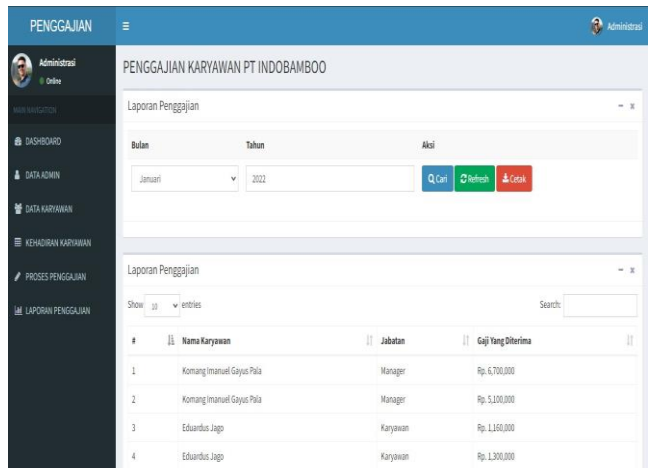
PENGGAJIAN

≡

Administrasi

Administrasi
Online

MAIN NAVIGATION

DASHBOARD

DATA ADMIN

DATA KARYAWAN

KEHADIRAN KARYAWAN

PROSES PENGGAJIAN

LAPORAN PENGGAJIAN

PENGGAJIAN KARYAWAN PT INDOBAMBOO

Laporan Penggajian

Bulan

Tahun

Aksi

Januari

2022

Cari

Refresh

Cetak

Laporan Penggajian

Show 10 entries

Search:

| # | Nama Karyawan | Jabatan | Gaji Yang Diterima |
|---|---|---|---|
| 1 | Komang Imanuel Gayus Pala | Manager | Rp. 6,700,000 |
| 2 | Komang Imanuel Gayus Pala | Manager | Rp. 5,100,000 |
| 3 | Eduardus Jago | Karyawan | Rp. 1,160,000 |
| 4 | Eduardus Jago | Karyawan | Rp. 1,300,000 |